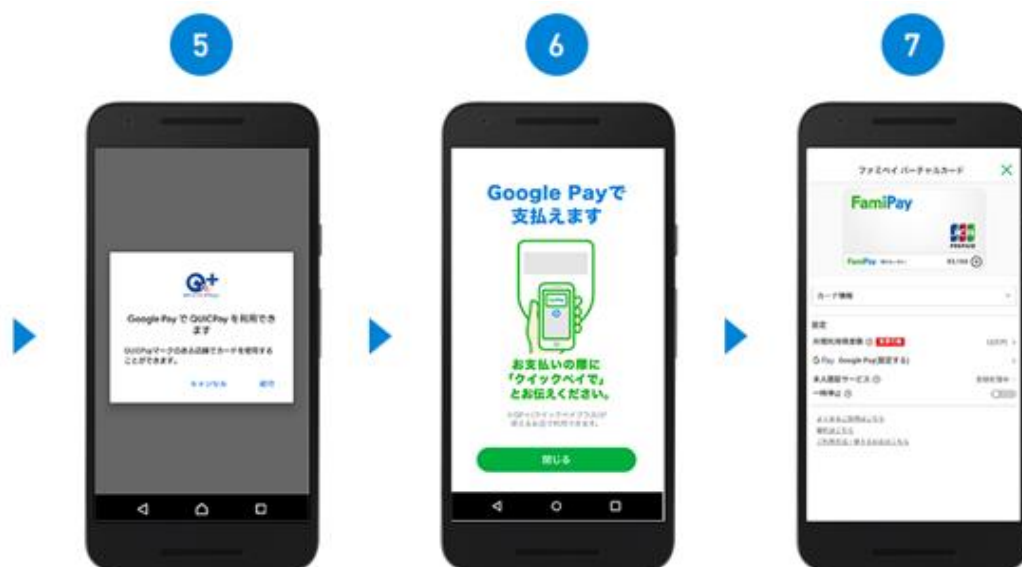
5

Google Pay で QUICPay を利用できます

QUICPayマークのある店舗でカードを使用することができます。

キャンセル 続行

6

Google Payで支払えます

お支払いの際に「クイックペイで」とお伝えください。

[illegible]

閉じる

7

ファミペイ バーチャルカード

FamiPay

FamiPay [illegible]

カード情報

設定

Google Pay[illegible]

本人認証サービス

一時停止

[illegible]